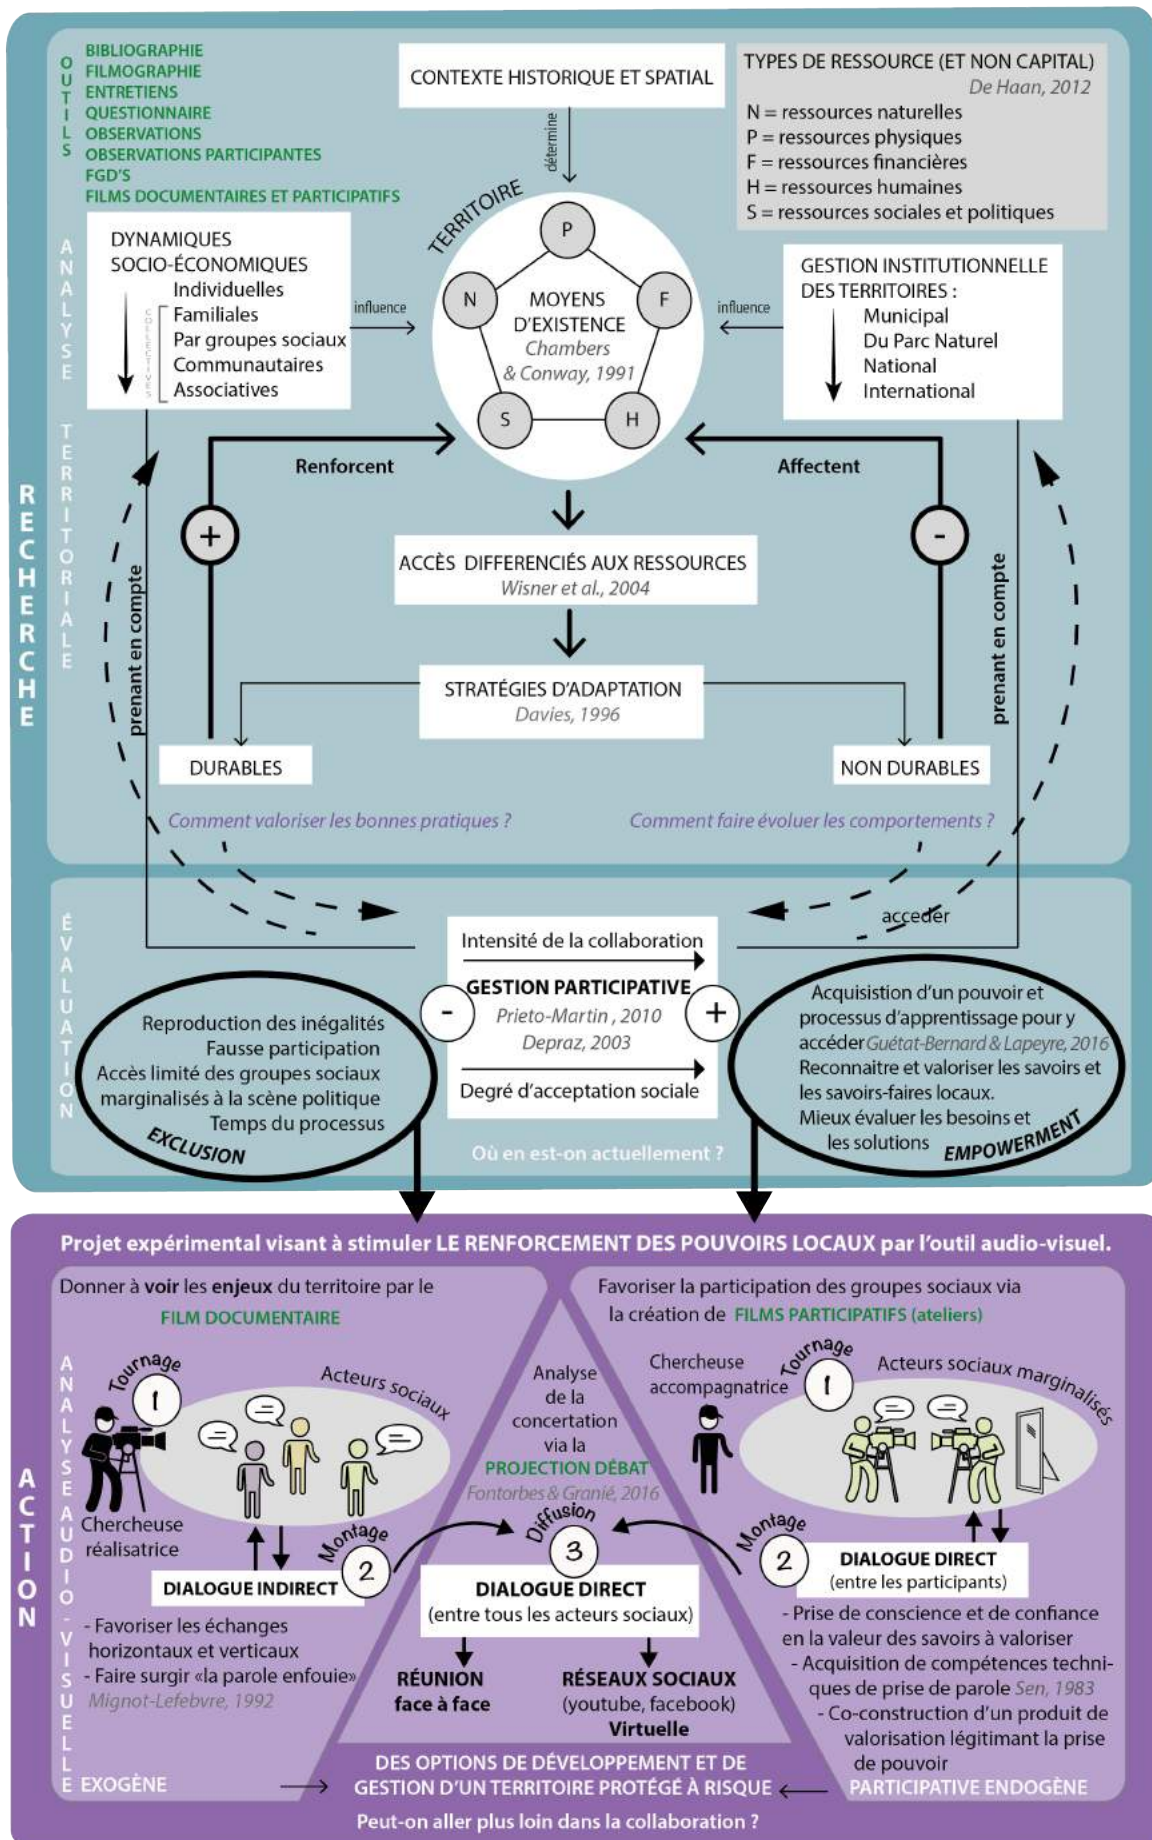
OUTILS
BIBLIOGRAPHIE
FILMOGRAPHIE
ENTRETIENS
QUESTIONNAIRE
OBSERVATIONS
OBSERVATIONS PARTICIPANTES
FGD'S
FILMS DOCUMENTAIRES ET PARTICIPATIFS

CONTEXTE HISTORIQUE ET SPATIAL

détermine

TYPES DE RESSOURCE (ET NON CAPITAL)
De Haan, 2012
N = ressources naturelles
P = ressources physiques
F = ressources financières
H = ressources humaines
S = ressources sociales et politiques

RECHERCHE

ANALYSE TERRITORIALE

DYNAMIQUES SOCIO-ÉCONOMIQUES
Individuelles
Familiales
Par groupes sociaux
Communautaires
Associatives
COLLECTIVES

influence

TERRITOIRE

P
N
F
S
H
MOYENS D'EXISTENCE
Chambers & Conway, 1991

influence

GESTION INSTITUTIONNELLE DES TERRITOIRES :
Municipal
Du Parc Naturel
National
International

Renforcent
Affectent
+
-

ACCÈS DIFFERENCIÉS AUX RESSOURCES
Wisner et al., 2004

STRÉGIES D'ADAPTATION
Davies, 1996

prenant en compte
prenant en compte

DURABLES
NON DURABLES

Comment valoriser les bonnes pratiques ?
Comment faire évoluer les comportements ?

ÉVALUATION

accéder

Intensité de la collaboration
GESTION PARTICIPATIVE
Prieto-Martin , 2010
Depraz, 2003
Degré d'acceptation sociale
-
+

Reproduction des inégalités
Fausse participation
Accès limité des groupes sociaux marginalisés à la scène politique
Temps du processus
EXCLUSION

Acquisistion d'un pouvoir et processus d'apprentissage pour y accéder Guétat-Bernard & Lapeyre, 2016
Reconnaitre et valoriser les savoirs et les savoirs-faires locaux.
Mieux évaluer les besoins et les solutions
EMPOWERMENT

Où en est-on actuellement ?

Projet expérimental visant à stimuler LE RENFORCEMENT DES POUVOIRS LOCAUX par l'outil audio-visuel.

ACTION

ANALYSE AUDIO-VISUELLE

Donner à voir les enjeux du territoire par le FILM DOCUMENTAIRE

Tournage
1
Acteurs sociaux
Chercheuse réalisatrice
Montage
2
DIALOGUE INDIRECT

- Favoriser les échanges horizontaux et verticaux
- Faire surgir «la parole enfouie»
Mignot-Lefebvre, 1992

Analyse de la concertation via la PROJECTION DÉBAT
Fontorbes & Granié, 2016
Diffusion
3
DIALOGUE DIRECT
(entre tous les acteurs sociaux)
RÉUNION face à face
RÉSEAUX SOCIAUX (youtube, facebook) Virtuelle

Favoriser la participation des groupes sociaux via la création de FILMS PARTICIPATIFS (ateliers)

Chercheuse accompagnatrice
Tournage
1
Acteurs sociaux marginalisés
Montage
2
DIALOGUE DIRECT
(entre les participants)

- Prise de conscience et de confiance en la valeur des savoirs à valoriser
- Acquisition de compétences techniques de prise de parole Sen, 1983
- Co-construction d'un produit de valorisation légitimant la prise de pouvoir

EXOGÈNE
DES OPTIONS DE DÉVELOPPEMENT ET DE GESTION D'UN TERRITOIRE PROTÉGÉ À RISQUE
PARTICIPATIVE ENDOGÈNE

Peut-on aller plus loin dans la collaboration ?